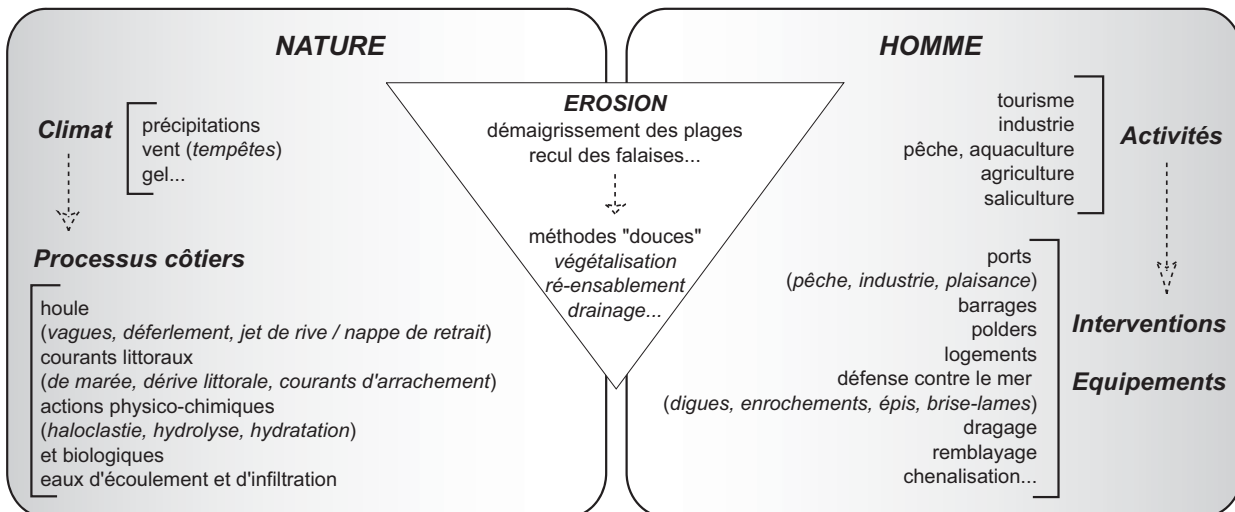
NATURE

Climat

précipitations
vent (tempêtes)
gel...

Processus côtiers

houle
(vagues, déferlement, jet de rive / nappe de retrait)
courants littoraux
(de marée, dérive littorale, courants d'arrachement)
actions physico-chimiques
(haloclastie, hydrolyse, hydratation)
et biologiques
eaux d'écoulement et d'infiltration

EROSION
démaigrissement des plages
recul des falaises...

méthodes "douces"
végétalisation
ré-ensablement
drainage...

HOMME

tourisme
industrie
pêche, aquaculture
agriculture
saliculture

Activités

ports
(pêche, industrie, plaisance)
barrages
polders
logements
défense contre le mer
(digues, enrochements, épis, brise-lames)
dragage
remblayage
chenalisation...

Interventions

Equipements